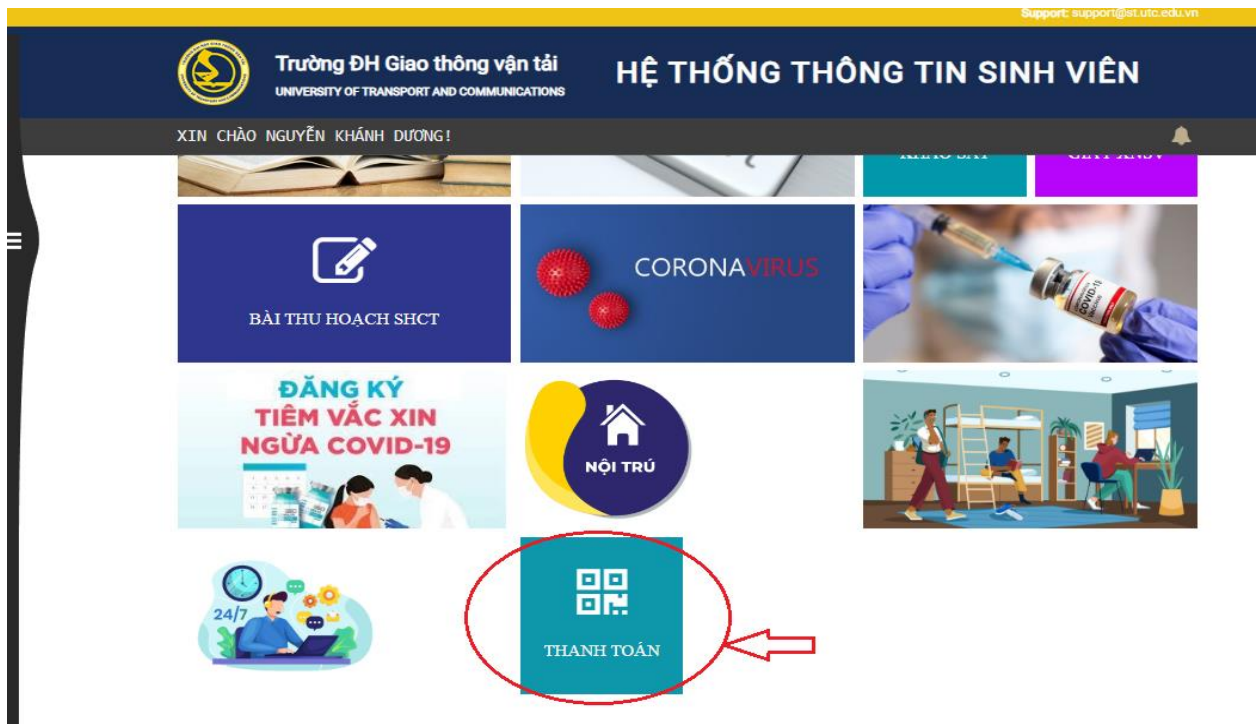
Support: support@st.utc.edu.vn

Trường ĐH Giao thông vận tải
UNIVERSITY OF TRANSPORT AND COMMUNICATIONS

HỆ THỐNG THÔNG TIN SINH VIÊN

XIN CHÀO NGUYỄN KHÁNH DƯƠNG!

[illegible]

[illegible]

BÀI THU HOẠCH SHCT

CORONAVIRUS

COVID-19

ĐĂNG KÝ
TIÊM VẮC XIN
NGỪA COVID-19

NỘI TRÚ

24/7

THANH TOÁN